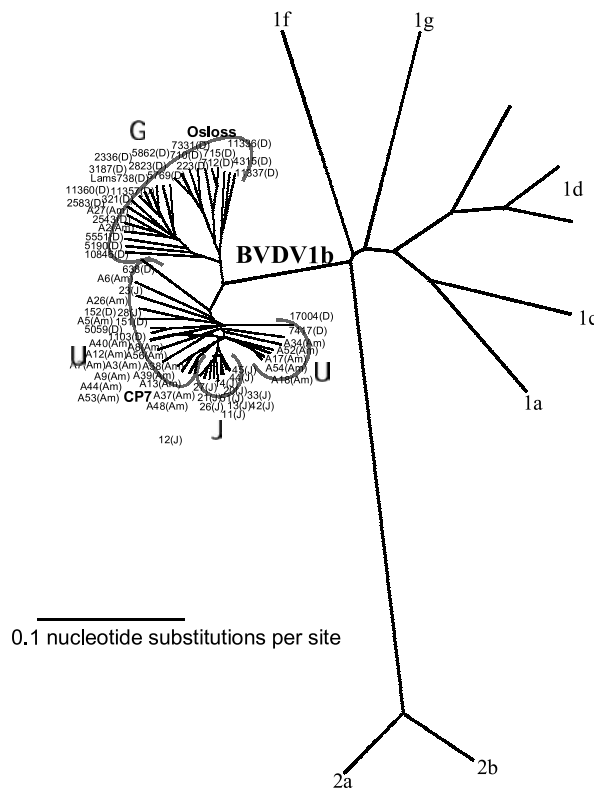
1f
1g
1d
1c
1a
2a
2b
BVDV1b
G
Osloss
11336(D)
7331(D)
5862(D)
7316(D)
715(D)
4315(D)
2336(D)
2823(D)
223(D)
712(D)
3187(D)
5769(D)
11837(D)
Lams738(D)
11360(D)
11357(D)
321(D)
2583(D)
2543(D)
A27(Am)
A2(Am)
5551(D)
5190(D)
10846(D)
638(D)
A6(Am)
23(J)
A26(Am)
152(D)
28(J)
A5(Am)
151(D)
5059(D)
1103(D)
17004(D)
7417(D)
A34(Am)
A52(Am)
A17(Am)
A54(Am)
A18(Am)
U
A40(Am)
A8(Am)
A12(Am)
A58(Am)
A1(Am)
A3(Am)
A38(Am)
A9(Am)
A39(Am)
A13(Am)
A44(Am)
A53(Am)
CP7
A37(Am)
A48(Am)
45(J)
40(J)
14(J)
27(J)
20(J)
33(J)
21(J)
13(J)
42(J)
26(J)
11(J)
J
U
12(J)
0.1 nucleotide substitutions per site